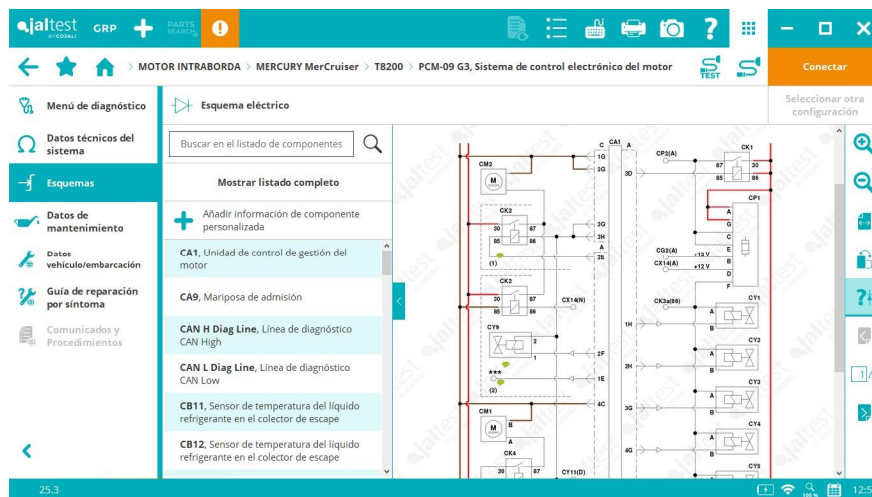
jaltest BY COJALI GRP PARTS SEARCH

MOTOR INTRABORDA > MERCURY MerCruiser > T8200 > PCM-09 G3, Sistema de control electrónico del motor

TEST

Conectar

Menú de diagnóstico

Datos técnicos del sistema

Esquemas

Datos de mantenimiento

Datos vehículo/embarcación

Guía de reparación por síntoma

Comunicados y Procedimientos

Esquema eléctrico

Seleccionar otra configuración

Buscar en el listado de componentes

Mostrar listado completo

Añadir información de componente personalizada

CA1, Unidad de control de gestión del motor

CA9, Mariposa de admisión

CAN H Diag Line, Línea de diagnóstico CAN High

CAN L Diag Line, Línea de diagnóstico CAN Low

CB11, Sensor de temperatura del líquido refrigerante en el colector de escape

CB12, Sensor de temperatura del líquido refrigerante en el colector de escape

CM2 M CK2 30 87 85 86 (1) CK2 30 87 85 86 CX1(N) CY9 2 1 *** (2) CM1 M B CK4 30 87 CY11(D) C CA1 A 1G 2G 3G 3H 3E 2E 2F 1E 4C 3D CP2(A) CK1 87 30 85 86 CP1 A B C E G(2) CG2(A) CX14(A) +12 V +12 V B D F CK3a(B6) CY1 1H A B CY2 2H A B CY3 3G A B CY4 4G A B CY5

25.3 12:5